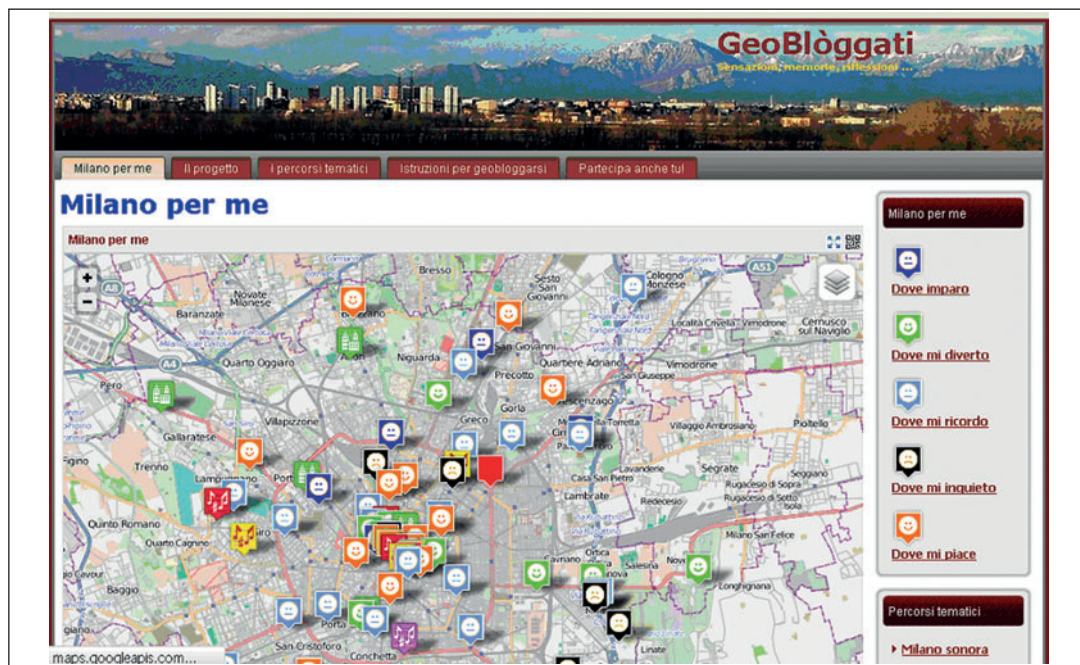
GeoBlòggati
Sensazioni, memorie, riflessioni ...

Milano per me | Il progetto | I percorsi tematici | Istruzioni per geobloggarsi | Partecipa anche tu!

Milano per me

Milano per me

+
−

Bresso
Sesto San Giovanni
Cologno Monzese
Novate Milanese
Baranzate
Bruzzano
San Giovanni
Localita Crivella
Vimodrone
Cernusco sul Naviglio
Quarto Oggiaro
Niguarda
Quartiere Adriano
Vimodrone
Pero
Precotto
Villapizzone
Gorla
Crescenzago
Greco
Gallaratese
Villaggio Ambrosiano
Pioltello
Figino
Trenno
Lampugnano
Lavanderie
Segrate
Seggiano
Cimiano
Rugacesio di Sopra
Rugacesio di Sotto
Lambrate
Casa San Pietro
Redecesio
Quinto Romano
Quarto Cagnino
Milano San Felice
Ortica
Salesina
Novegro
Baggio
Longhignana
San Cristoforo
Conchetta
Linate
Porta

Milano per me
Dove imparo
Dove mi diverto
Dove mi ricordo
Dove mi inquieto
Dove mi piace

Percorsi tematici
Milano sonora

maps.googleapis.com...